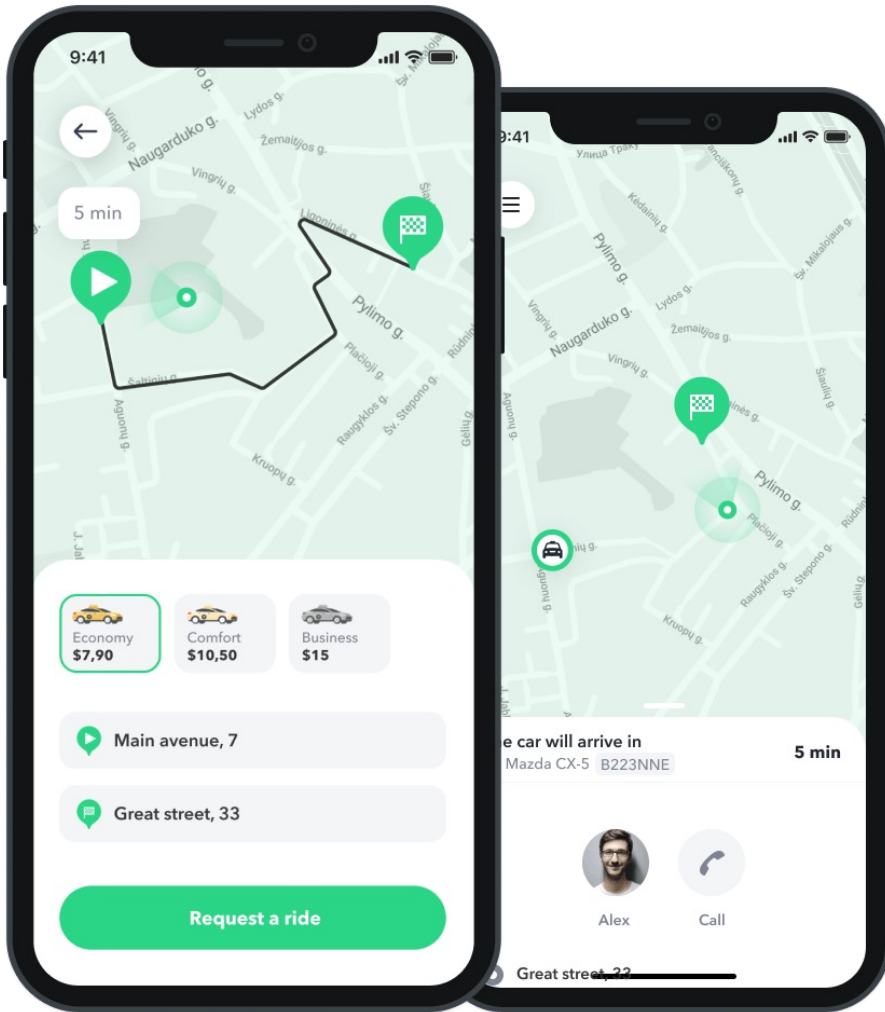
9:41

Naugarduko g.
Lydos g.
Žemaitijos g.
Vingrių g.
Vingrių g.
Liejyklos g.
Pylimo g.
Šaltinių g.
Aguonų g.
Raugyklos g.
Šv. Stepono g.
Kruopų g.
Pločioji g.
Gėlių g.
Rūdninkų

5 min

Economy
$7,90

Comfort
$10,50

Business
$15

Main avenue, 7

Great street, 33

Request a ride

9:41

Улица Траку
Kėdainių g.
Pylimo g.
Lydos g.
Naugarduko g.
Žemaitijos g.
Vingrių g.
Šv. Mikalojaus g.
Šaltinių g.
Aguonų g.
Pylimo g.
Pločioji g.
Raugyklos g.
Šv. Stepono g.
Kruopų g.
Gėlių g.
Rūdninkų

e car will arrive in
Mazda CX-5 B223NNE
5 min

Alex
Call

Great street, 33